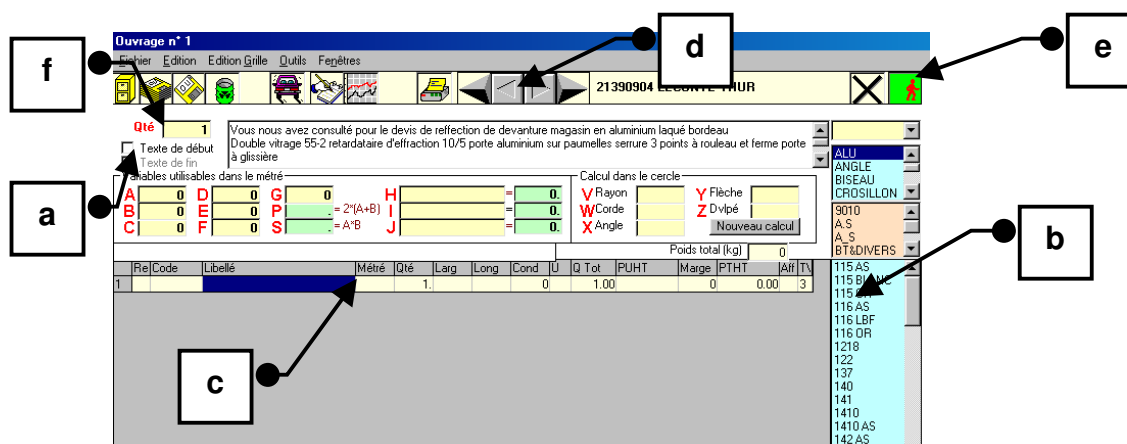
Ouvrage n° 1

Fichier Edition Edition Grille Outils Fenêtres

21390904 LECONTE THUR

f

d

e

Qté 1

Vous nous avez consulté pour le devis de reffection de devanture magasin en aluminium laqué bordeau
Double vitrage 55-2 retardataire d'effraction 10/5 porte aluminium sur paumelles serrure 3 points à rouleau et ferme porte à glissière

Texte de début
Texte de fin

Variables utilisables dans le métré

| A | 0 | D | 0 | G | 0 | H | = | 0. |
|---|---|---|---|---|---|---|---|---|
| B | 0 | E | 0 | P | . = 2*(A+B) | I | = | 0. |
| C | 0 | F | 0 | S | . = A*B | J | = | 0. |

Calcul dans le cercle
V Rayon
W Corde
X Angle
Y Flèche
Z Dvlpé
Nouveau calcul

Poids total (kg) 0

a

b

ALU
ANGLE
BISEAU
CROSILLON

9010
A.S
A_S
BT&DIVERS

| | Re | Code | Libellé | Métré | Qté | Larg | Long | Cond | U | Q Tot | PUHT | Marge | PTHT | Aff | TV |
|---|---|---|---|---|---|---|---|---|---|---|---|---|---|---|---|
| 1 | | | | | 1. | | | 0 | | 1.00 | | 0 | 0.00 | | 3 |

115 AS
115 BLANC
115 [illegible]
116 AS
116 LBF
116 OR
1218
122
137
140
141
1410
1410 AS
142 AS

c